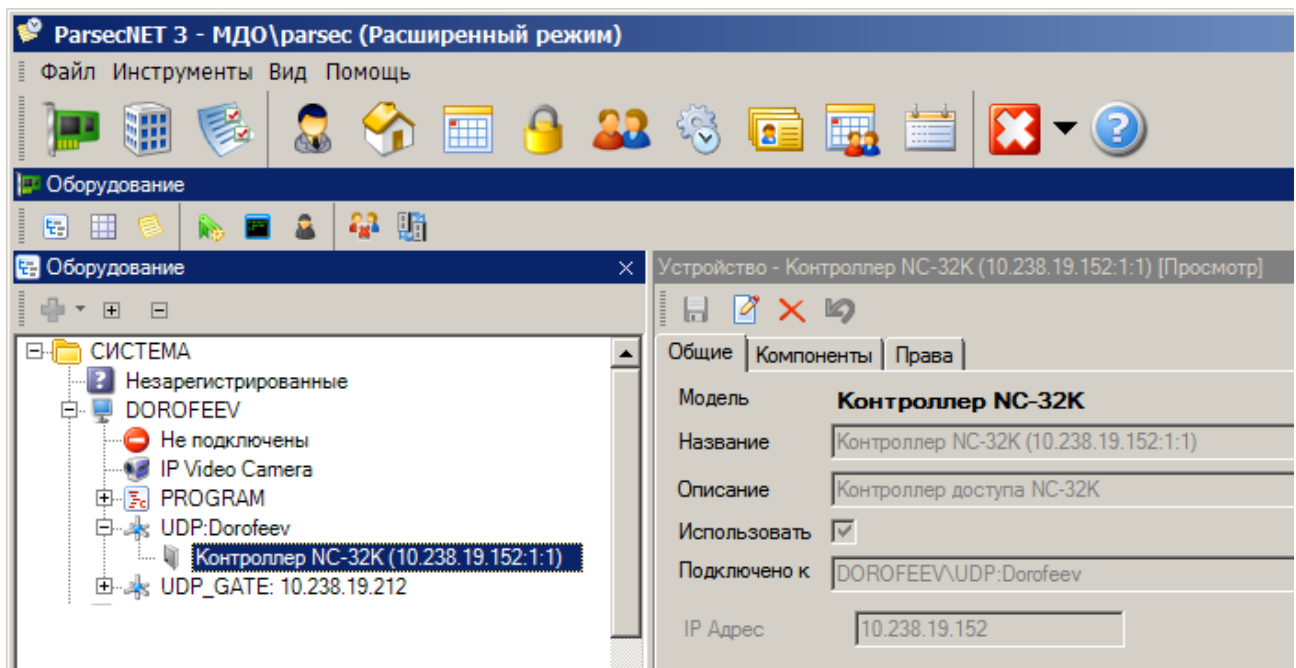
ParsecNET 3 - МДО\parsec (Расширенный режим)

Файл Инструменты Вид Помощь

Оборудование

Оборудование

СИСТЕМА
Незарегистрированные
DOROFEEV
Не подключены
IP Video Camera
PROGRAM
UDP:Dorofeev
Контроллер NC-32K (10.238.19.152:1:1)
UDP_GATE: 10.238.19.212

Устройство - Контроллер NC-32K (10.238.19.152:1:1) [Просмотр]

Общие | Компоненты | Права

Модель Контроллер NC-32K
Название Контроллер NC-32K (10.238.19.152:1:1)
Описание Контроллер доступа NC-32K
Использовать
Подключено к DOROFEEV\UDP:Dorofeev
IP Адрес 10.238.19.152